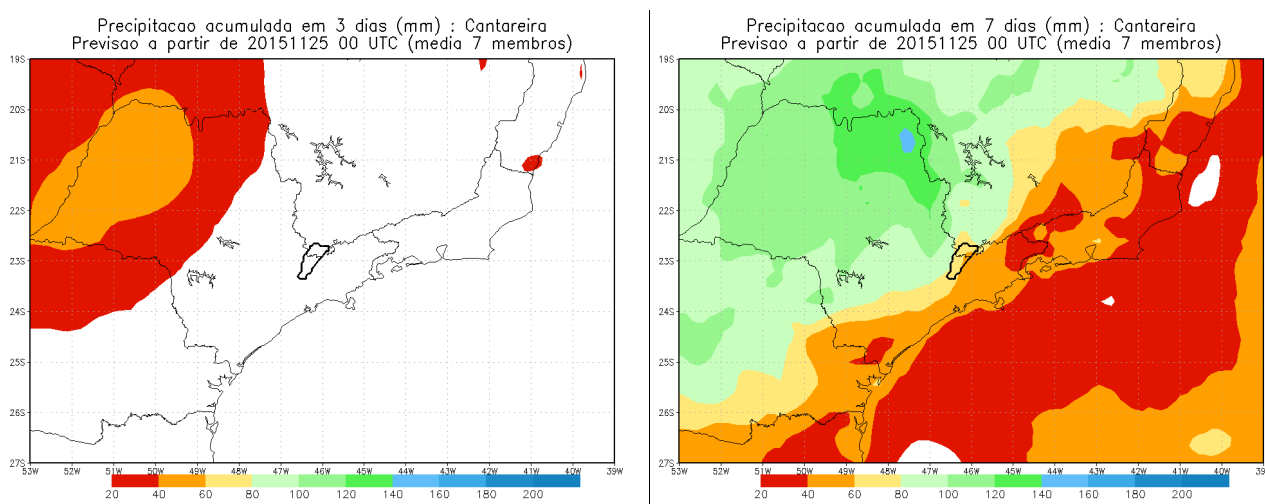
Precipitacao acumulada em 3 dias (mm) : Cantareira
Previsao a partir de 20151125 00 UTC (media 7 membros)

19S
20S
21S
22S
23S
24S
25S
26S
27S
53W 52W 51W 50W 49W 48W 47W 46W 45W 44W 43W 42W 41W 40W 39W

20 40 60 80 100 120 140 160 180 200

Precipitacao acumulada em 7 dias (mm) : Cantareira
Previsao a partir de 20151125 00 UTC (media 7 membros)

19S
20S
21S
22S
23S
24S
25S
26S
27S
53W 52W 51W 50W 49W 48W 47W 46W 45W 44W 43W 42W 41W 40W 39

20 40 60 80 100 120 140 160 180 200